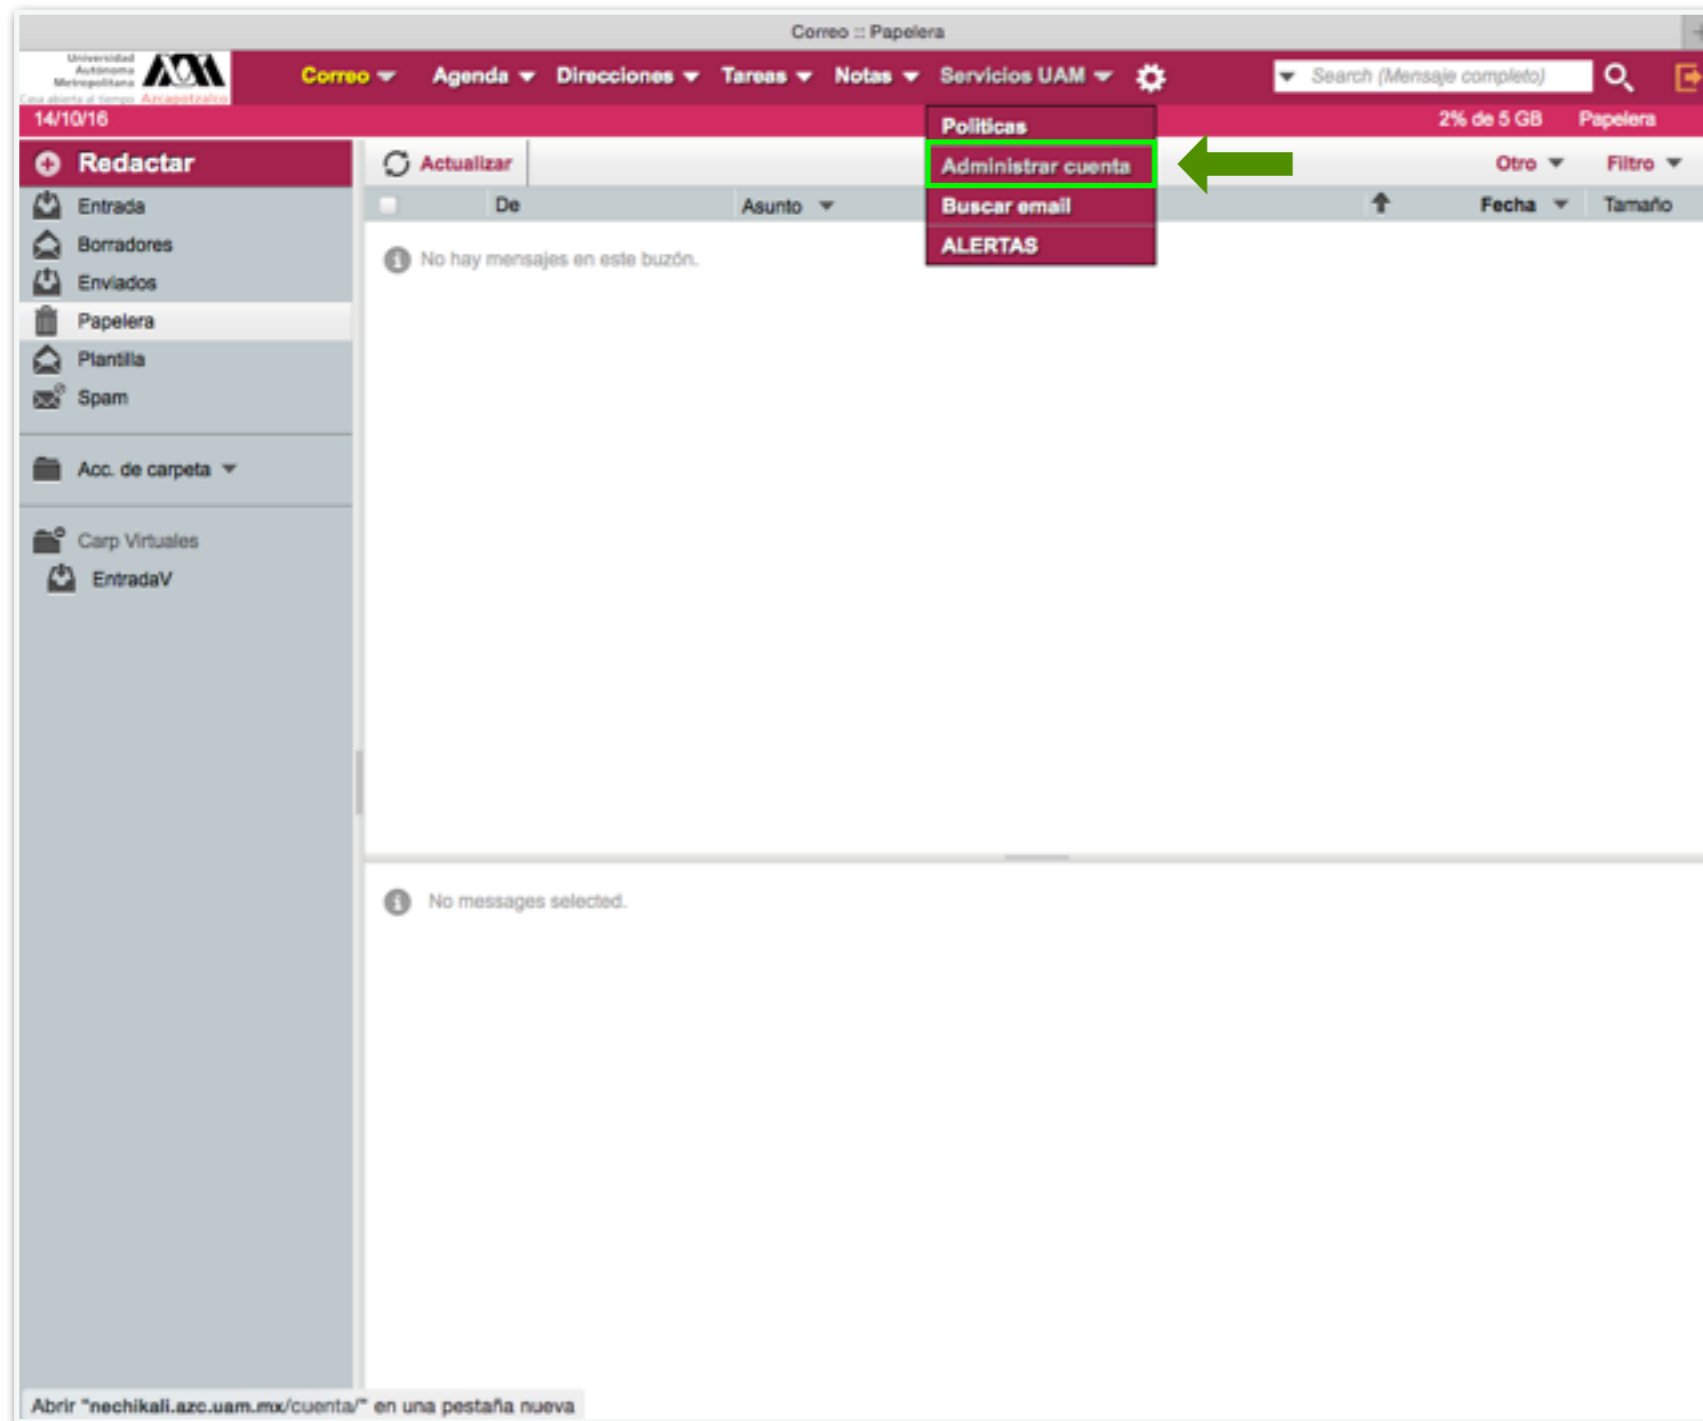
Correo :: Papelera

Universidad Autónoma Metropolitana
Casa abierta al tiempo Azcapotzalco

Correo Agenda Direcciones Tareas Notas Servicios UAM

Search (Mensaje completo)

14/10/16

2% de 5 GB Papelera

Políticas
Administrar cuenta
Buscar email
ALERTAS

Redactar
Entrada
Borradores
Enviados
Papelera
Plantilla
Spam

Acc. de carpeta

Carp Virtuales
EntradaV

Actualizar

Otro Filtro

De Asunto Fecha Tamaño

No hay mensajes en este buzón.

No messages selected.

Abrir "nechikali.azc.uam.mx/cuenta/" en una pestaña nueva